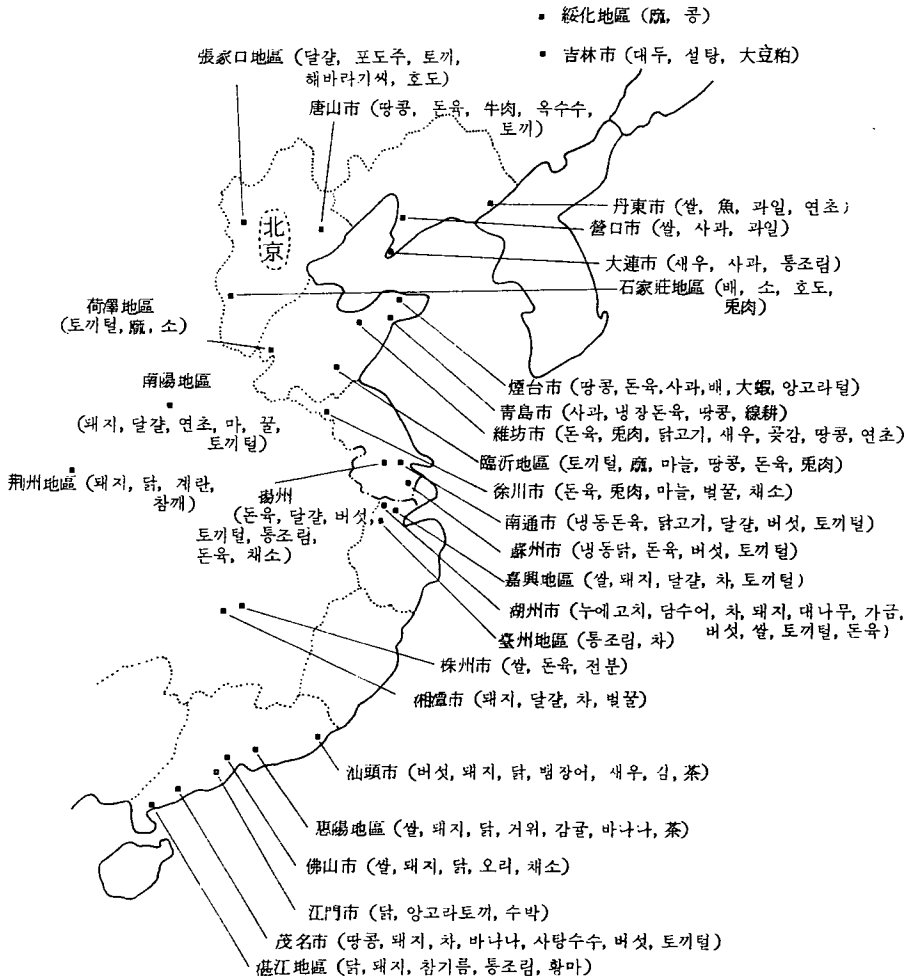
▪ 綏化地區 (麻, 콩)

▪ 吉林市 (대두, 설탕, 大豆粕)

張家口地區 (달걀, 포도주, 토끼, 해바라기씨, 호도)

唐山市 (땅콩, 돈육, 牛肉, 옥수수, 토끼)

北京

丹東市 (쌀, 魚, 과일, 연초)

營口市 (쌀, 사과, 과일)

大連市 (새우, 사과, 통조림)

石家莊地區 (배, 소, 호도, 兎肉)

荷澤地區 (토끼털, 麻, 소)

南陽地區

(돼지, 달걀, 연초, 마, 꿀, 토끼털)

煙台市 (땅콩, 돈육, 사과, 배, 大蝦, 앙고라털)

青島市 (사과, 냉장돈육, 땅콩, 綠耕)

維坊市 (돈육, 兎肉, 닭고기, 새우, 곶감, 땅콩, 연초)

臨沂地區 (토끼털, 麻, 마늘, 땅콩, 돈육, 兎肉)

荊州地區 (돼지, 닭, 계란, 참깨)

揚州 (돈육, 달걀, 버섯, 토끼털, 통조림, 돈육, 채소)

徐川市 (돈육, 兎肉, 마늘, 벌꿀, 채소)

南通市 (냉동돈육, 닭고기, 달걀, 버섯, 토끼털)

蘇州市 (냉동닭, 돈육, 버섯, 토끼털)

嘉興地區 (쌀, 돼지, 달걀, 차, 토끼털)

湖州市 (누에고치, 담수어, 차, 돼지, 대나무, 가금, 버섯, 쌀, 토끼털, 돈육)

臺州地區 (통조림, 차)

株州市 (쌀, 돈육, 전분)

湘潭市 (돼지, 달걀, 차, 벌꿀)

汕頭市 (버섯, 돼지, 닭, 뱀장어, 새우, 김, 茶)

惠陽地區 (쌀, 돼지, 닭, 거위, 감귤, 바나나, 茶)

佛山市 (쌀, 돼지, 닭, 오리, 채소)

江門市 (닭, 앙고라토끼, 수박)

茂名市 (땅콩, 돼지, 차, 바나나, 사탕수수, 버섯, 토끼털)

湛江地區 (닭, 돼지, 참기름, 통조림, 황마)